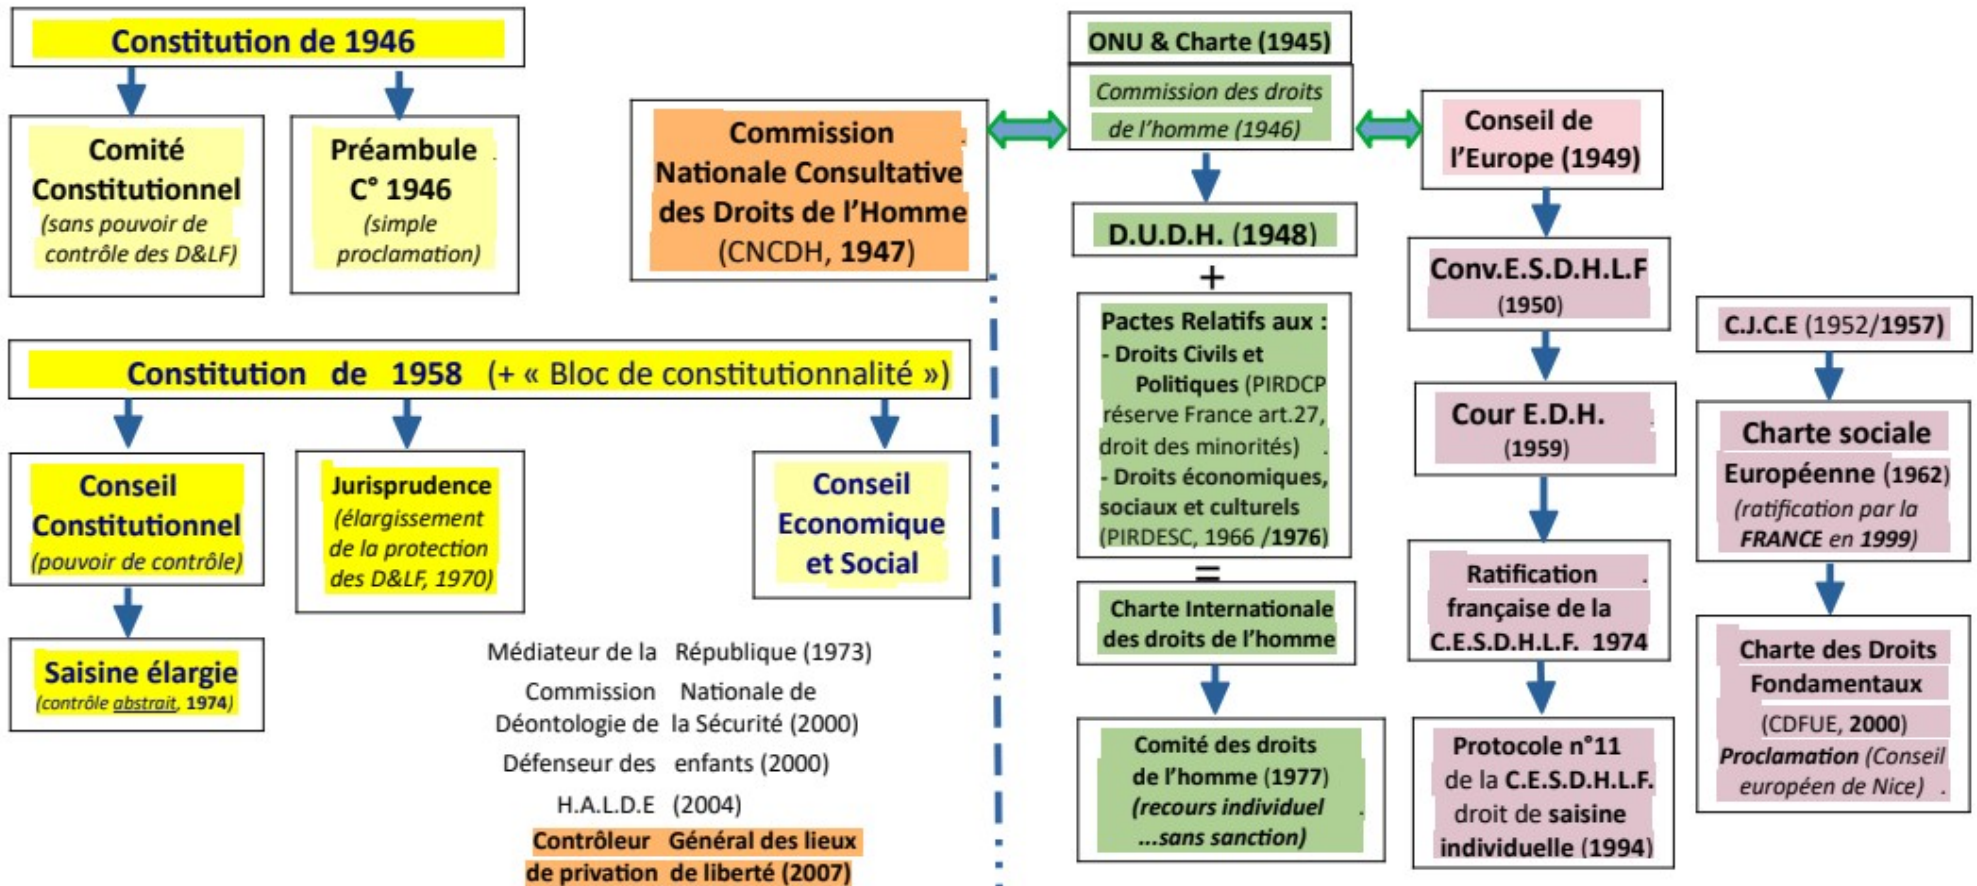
Constitution de 1946

Comité Constitutionnel (sans pouvoir de contrôle des D&LF)

Préambule C° 1946 (simple proclamation)

Commission Nationale Consultative des Droits de l'Homme (CNCDH, 1947)

ONU & Charte (1945)

Commission des droits de l'homme (1946)

Conseil de l'Europe (1949)

D.U.D.H. (1948)

+

Pactes Relatifs aux :
- Droits Civils et Politiques (PIRDCP réserve France art.27, droit des minorités)
- Droits économiques, sociaux et culturels (PIRDESC, 1966 /1976)

=

Charte Internationale des droits de l'homme

Comité des droits de l'homme (1977) (recours individuel ...sans sanction)

Conv.E.S.D.H.L.F (1950)

Cour E.D.H. (1959)

Ratification française de la C.E.S.D.H.L.F. 1974

Protocole n°11 de la C.E.S.D.H.L.F. droit de saisine individuelle (1994)

C.J.C.E (1952/1957)

Charte sociale Européenne (1962) (ratification par la FRANCE en 1999)

Charte des Droits Fondamentaux (CDFUE, 2000) Proclamation (Conseil européen de Nice)

Constitution de 1958 (+ « Bloc de constitutionnalité »)

Conseil Constitutionnel (pouvoir de contrôle)

Saisine élargie (contrôle abstrait, 1974)

Jurisprudence (élargissement de la protection des D&LF, 1970)

Conseil Economique et Social

Médiateur de la République (1973)

Commission Nationale de Déontologie de la Sécurité (2000)

Défenseur des enfants (2000)

H.A.L.D.E (2004)

Contrôleur Général des lieux de privation de liberté (2007)